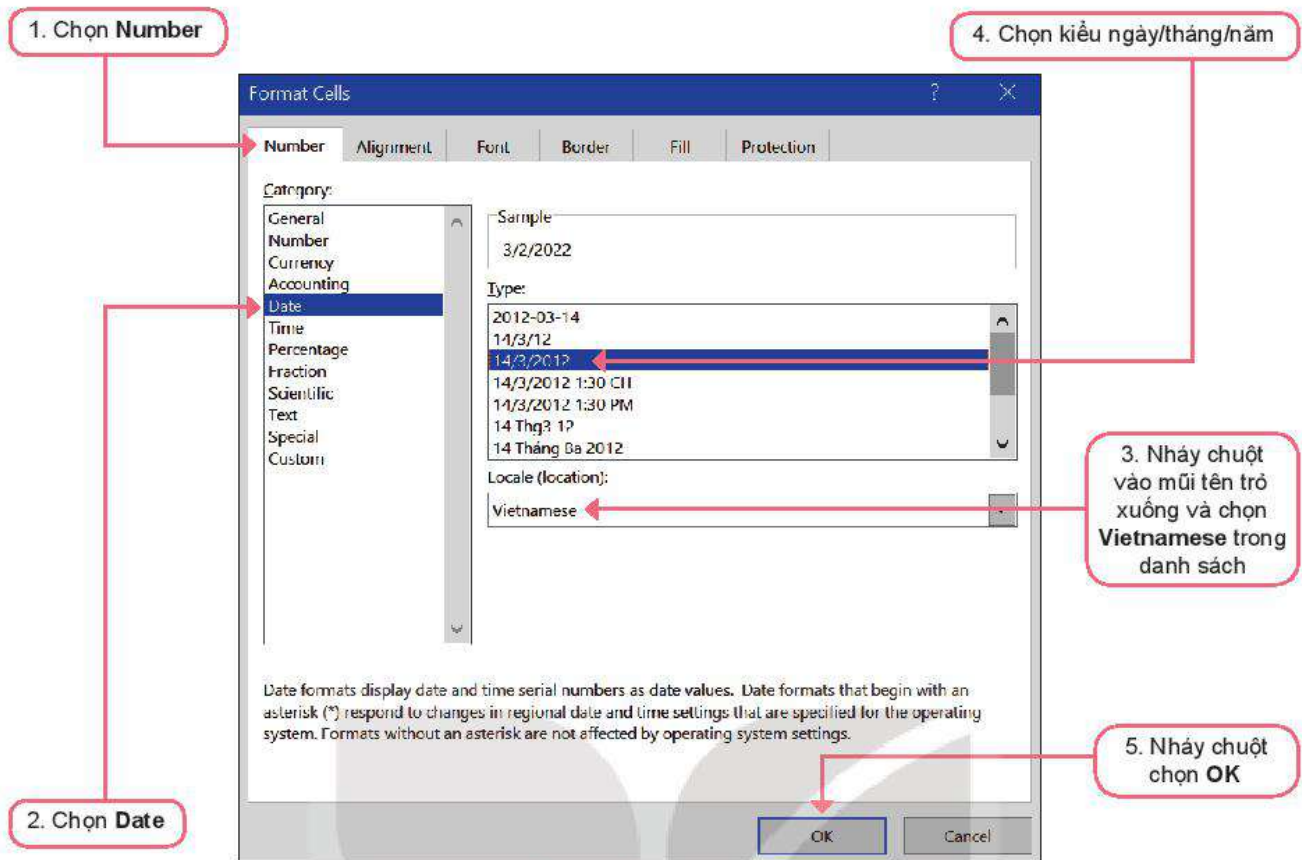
1. Chọn **Number**

4. Chọn kiểu ngày/tháng/năm

Format Cells ? ×

Number Alignment Font Border Fill Protection

Category:

General
Number
Currency
Accounting
Date
Time
Percentage
Fraction
Scientific
Text
Special
Custom

Sample
3/2/2022

Type:
2012-03-14
14/3/12
14/3/2012
14/3/2012 1:30 CH
14/3/2012 1:30 PM
14 Thg3 12
14 Tháng Ba 2012

Locale (location):
Vietnamese

3. Nháy chuột vào mũi tên trỏ xuống và chọn **Vietnamese** trong danh sách

Date formats display date and time serial numbers as date values. Date formats that begin with an asterisk (*) respond to changes in regional date and time settings that are specified for the operating system. Formats without an asterisk are not affected by operating system settings.

5. Nháy chuột chọn **OK**

2. Chọn **Date**

OK Cancel